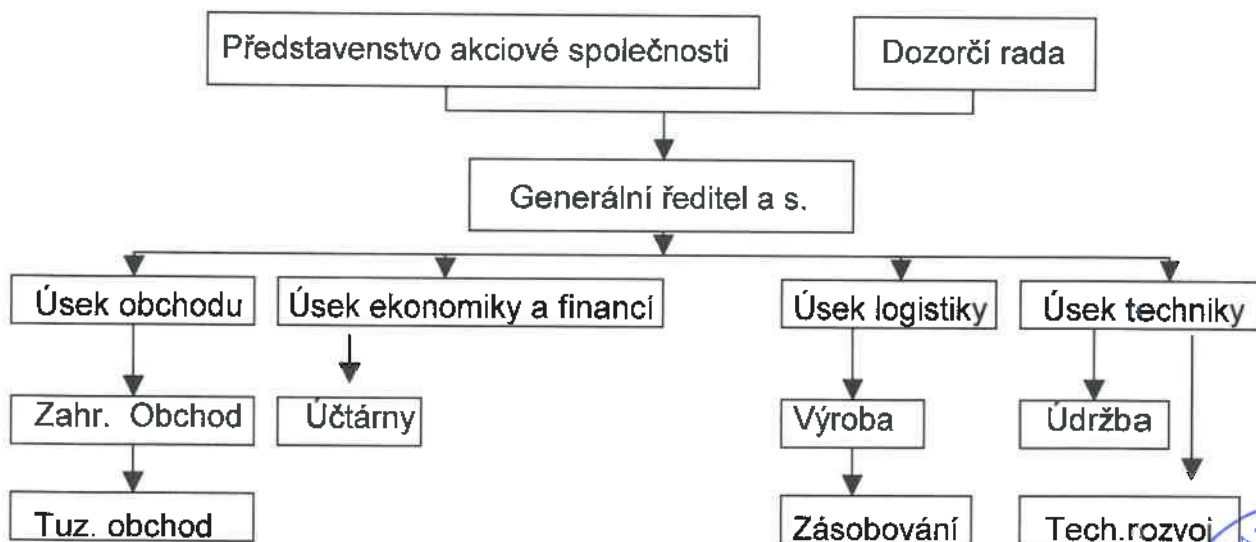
Představenstvo akciové společnosti

Dozorčí rada

Generální ředitel a s.

Úsek obchodu

Úsek ekonomiky a financí

Úsek logistiky

Úsek techniky

Zahr. Obchod

Účtárny

Výroba

Údržba

Tuz. obchod

Zásobování

Tech.rozvoj